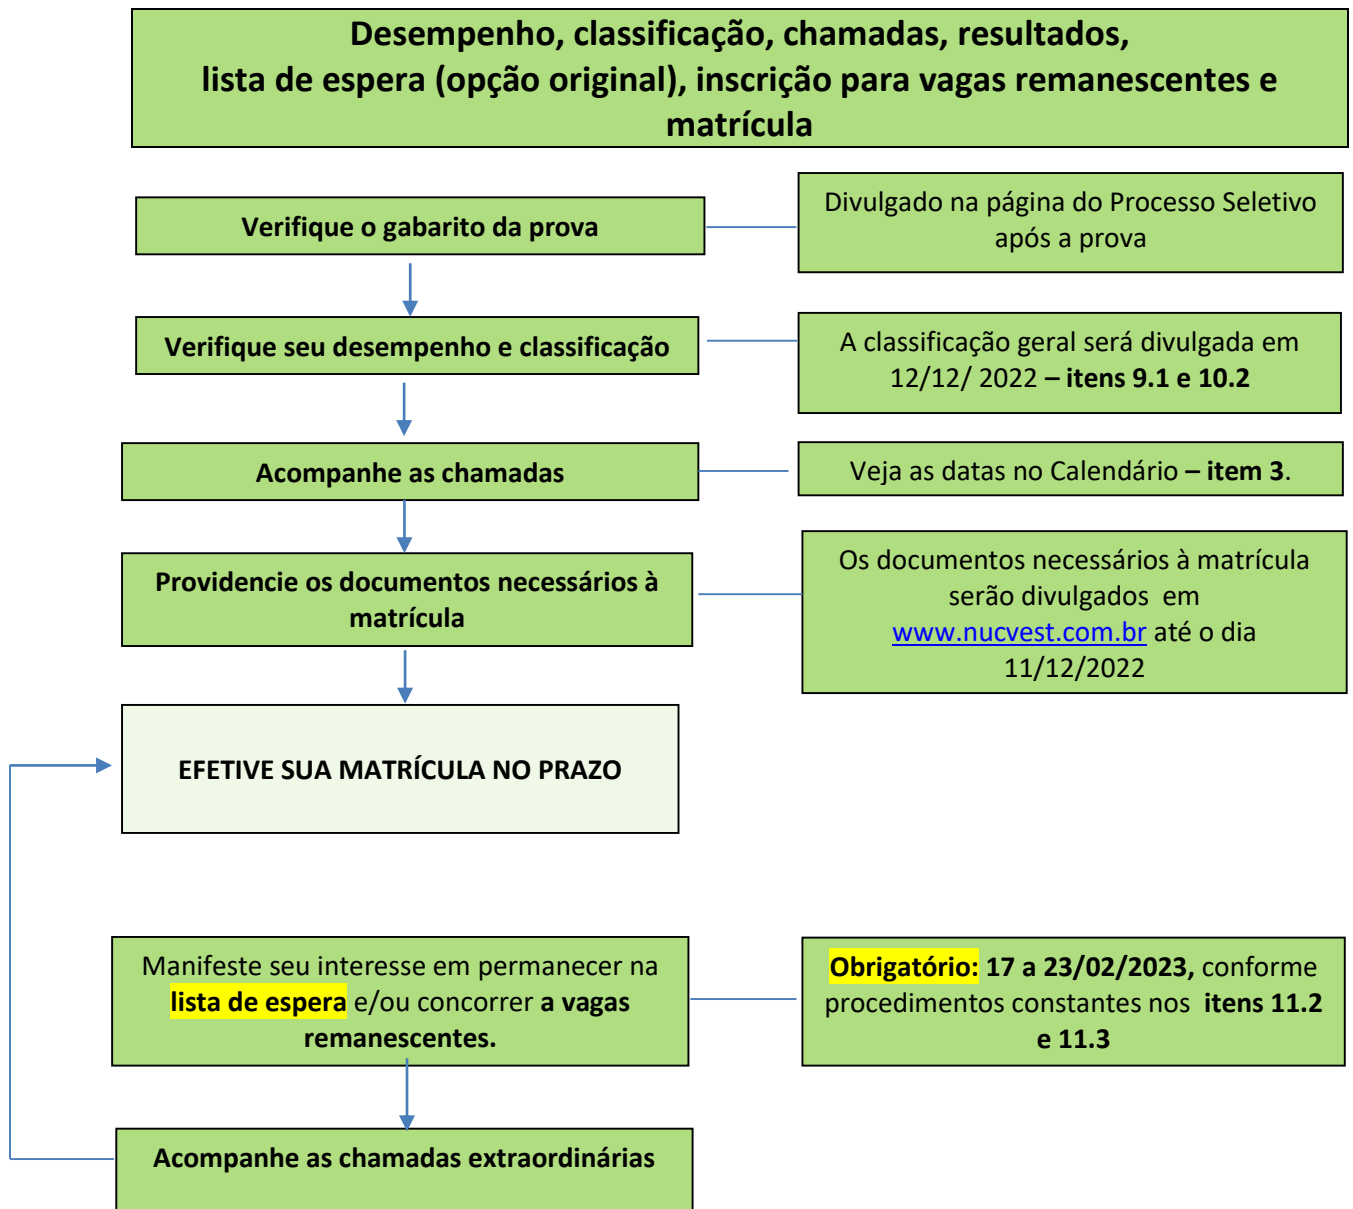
Desempenho, classificação, chamadas, resultados, lista de espera (opção original), inscrição para vagas remanescentes e matrícula

Verifique o gabarito da prova

Divulgado na página do Processo Seletivo após a prova

Verifique seu desempenho e classificação

A classificação geral será divulgada em 12/12/ 2022 – itens 9.1 e 10.2

Acompanhe as chamadas

Veja as datas no Calendário – item 3.

Providencie os documentos necessários à matrícula

Os documentos necessários à matrícula serão divulgados em www.nucvest.com.br até o dia 11/12/2022

EFETIVE SUA MATRÍCULA NO PRAZO

Manifeste seu interesse em permanecer na lista de espera e/ou concorrer a vagas remanescentes.

Obrigatório: 17 a 23/02/2023, conforme procedimentos constantes nos itens 11.2 e 11.3

Acompanhe as chamadas extraordinárias